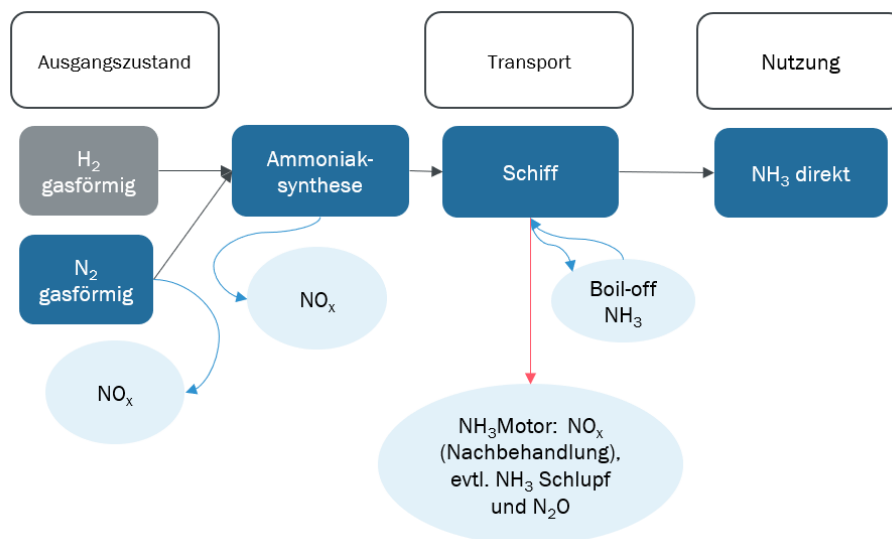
Ausgangszustand

Transport

Nutzung

$H_2$ gasförmig

Ammoniaksynthese

Schiff

$NH_3$ direkt

$N_2$ gasförmig

$NO_x$

Boil-off $NH_3$

$NO_x$

$NH_3$Motor: $NO_x$ (Nachbehandlung), evtl. $NH_3$ Schlupf und $N_2O$